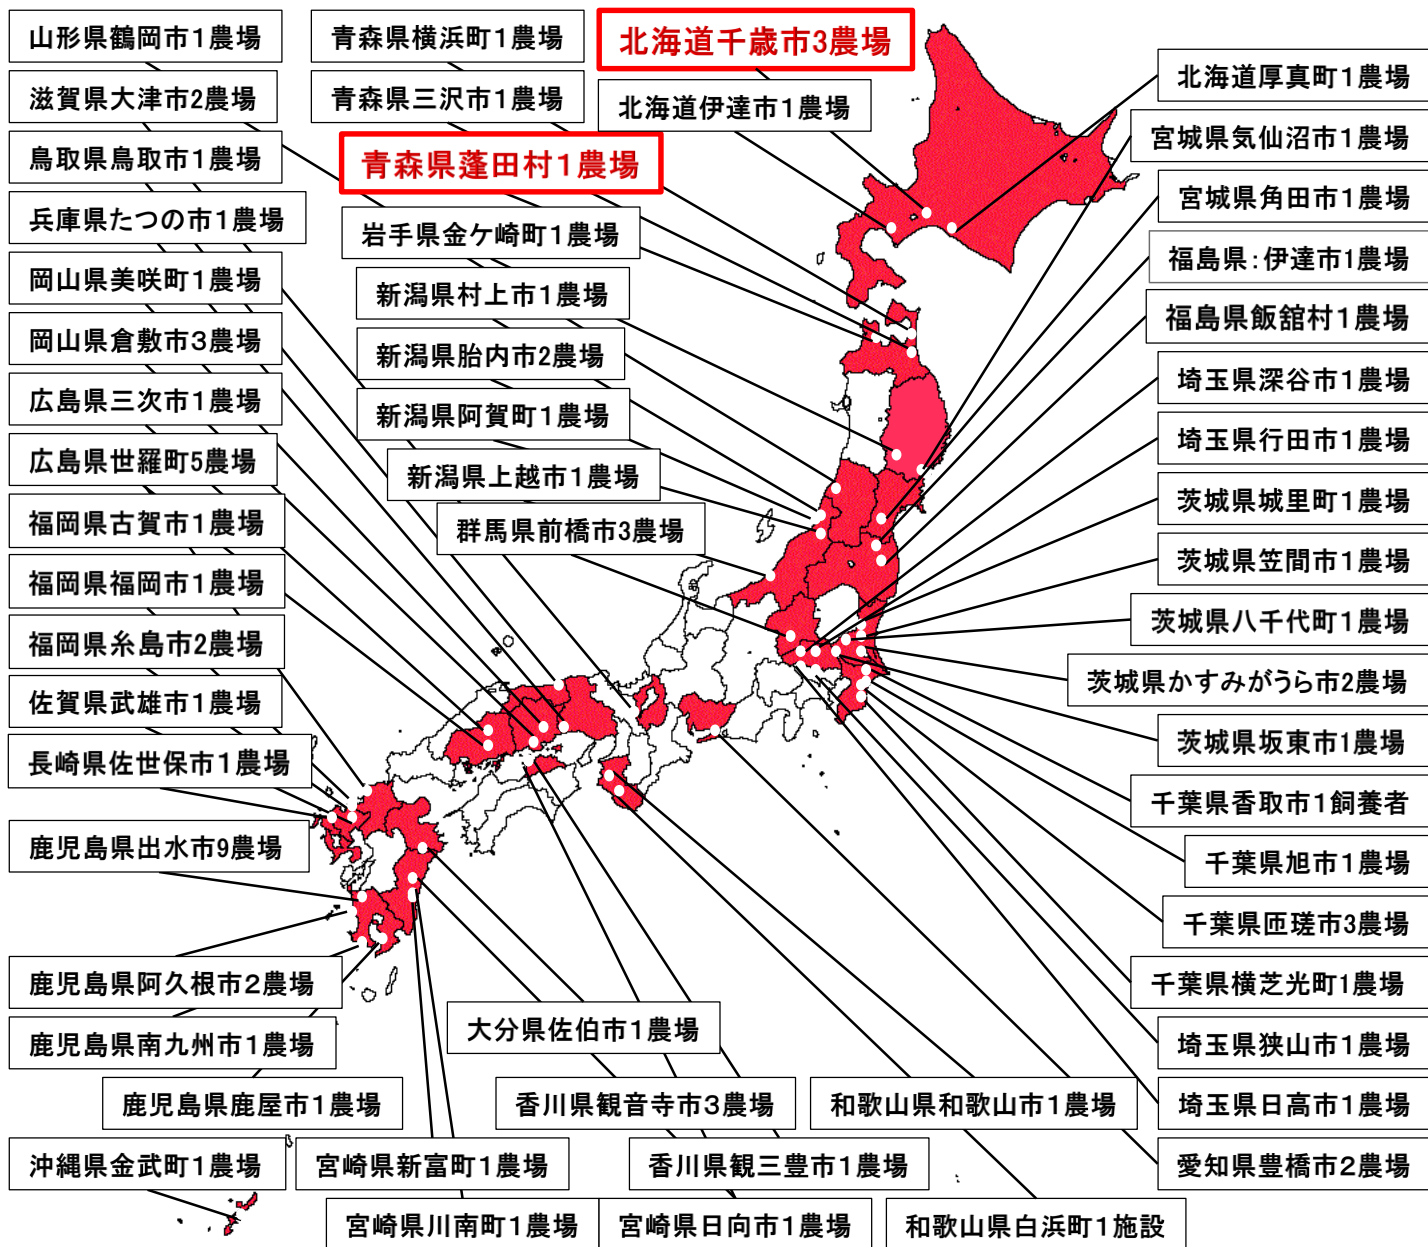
山形県鶴岡市1農場
滋賀県大津市2農場
鳥取県鳥取市1農場
兵庫県たつの市1農場
岡山県美咲町1農場
岡山県倉敷市3農場
広島県三次市1農場
広島県世羅町5農場
福岡県古賀市1農場
福岡県福岡市1農場
福岡県糸島市2農場
佐賀県武雄市1農場
長崎県佐世保市1農場
鹿児島県出水市9農場
鹿児島県阿久根市2農場
鹿児島県南九州市1農場
鹿児島県鹿屋市1農場
沖縄県金武町1農場

青森県横浜町1農場
青森県三沢市1農場
青森県蓬田村1農場
岩手県金ケ崎町1農場
新潟県村上市1農場
新潟県胎内市2農場
新潟県阿賀町1農場
新潟県上越市1農場
群馬県前橋市3農場

北海道千歳市3農場
北海道伊達市1農場

北海道厚真町1農場
宮城県気仙沼市1農場
宮城県角田市1農場
福島県:伊達市1農場
福島県飯舘村1農場
埼玉県深谷市1農場
埼玉県行田市1農場
茨城県城里町1農場
茨城県笠間市1農場
茨城県八千代町1農場
茨城県かすみがうら市2農場
茨城県坂東市1農場
千葉県香取市1飼養者
千葉県旭市1農場
千葉県匝瑳市3農場
千葉県横芝光町1農場
埼玉県狭山市1農場
埼玉県日高市1農場
愛知県豊橋市2農場

大分県佐伯市1農場
香川県観音寺市3農場
和歌山県和歌山市1農場
宮崎県新富町1農場
香川県観三豊市1農場
宮崎県川南町1農場
宮崎県日向市1農場
和歌山県白浜町1施設